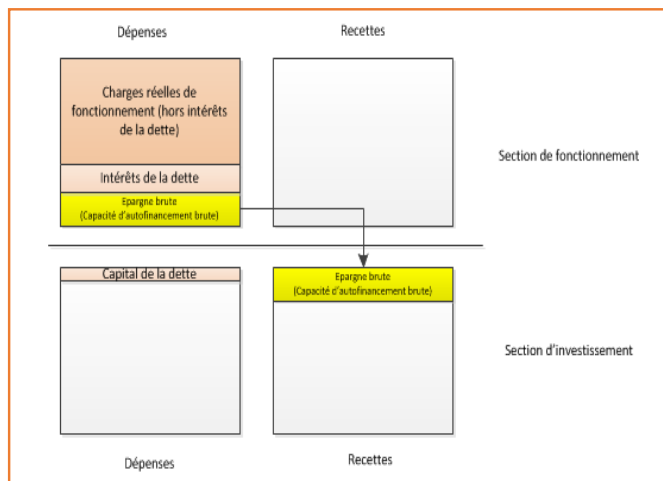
Dépenses

Recettes

Charges réelles de fonctionnement (hors intérêts de la dette)

Intérêts de la dette

Epargne brute
(Capacité d'autofinancement brute)

Section de fonctionnement

Capital de la dette

Epargne brute
(Capacité d'autofinancement brute)

Section d'investissement

Dépenses

Recettes